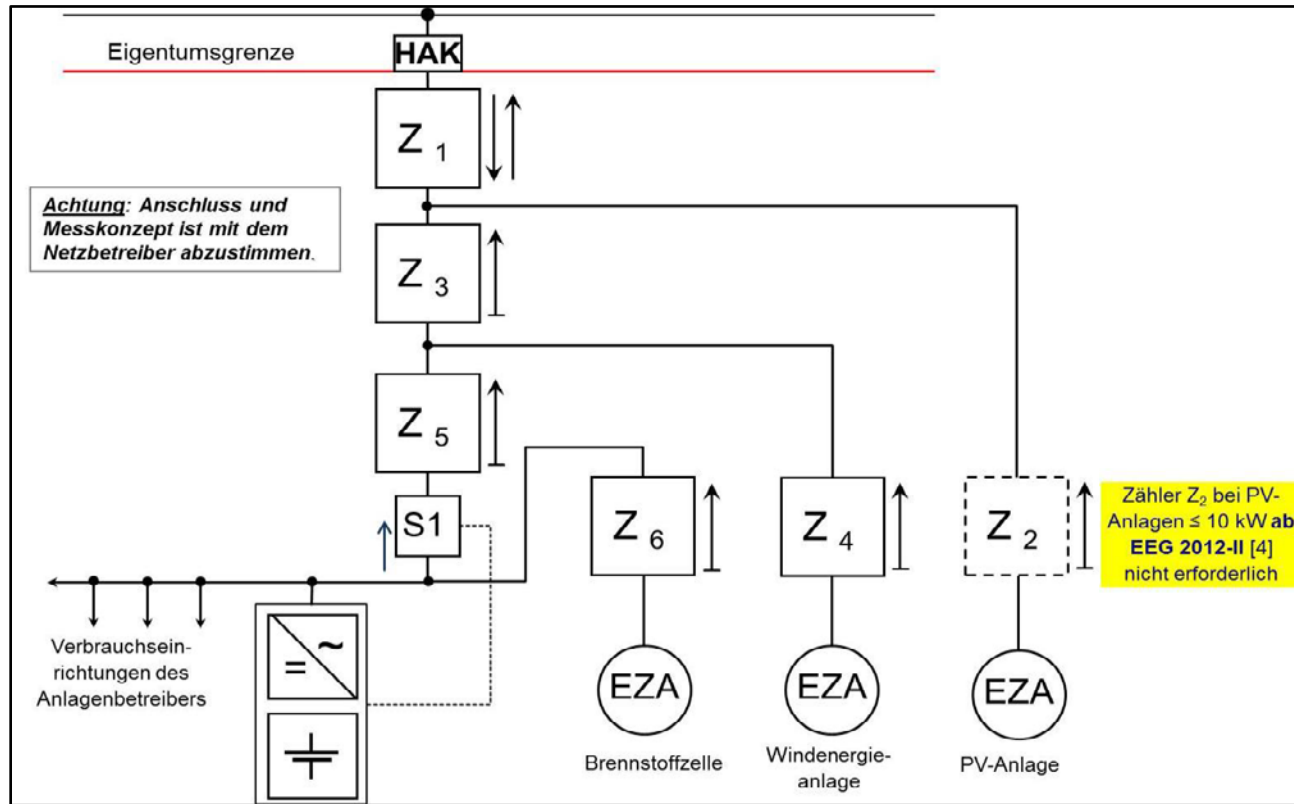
Eigentumsgrenze

HAK

$Z_1$

Achtung: Anschluss und Messkonzept ist mit dem Netzbetreiber abzustimmen.

$Z_3$

$Z_5$

S1

$Z_6$

$Z_4$

$Z_2$

Zähler $Z_2$ bei PV-Anlagen ≤ 10 kW ab EEG 2012-II [4] nicht erforderlich

Verbrauchseinrichtungen des Anlagenbetreibers

=

~

EZA

Brennstoffzelle

EZA

Windenergieanlage

EZA

PV-Anlage